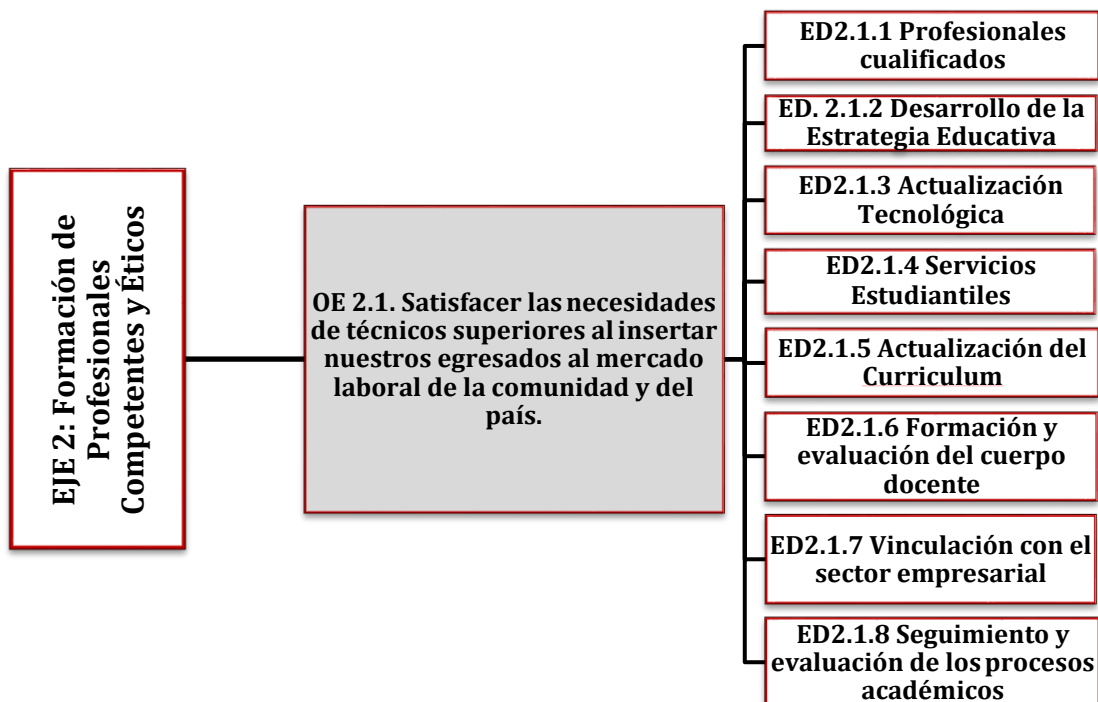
EJE 2: Formación de Profesionales Competentes y Éticos

OE 2.1. Satisfacer las necesidades de técnicos superiores al insertar nuestros egresados al mercado laboral de la comunidad y del país.

ED2.1.1 Profesionales cualificados

ED. 2.1.2 Desarrollo de la Estrategia Educativa

ED2.1.3 Actualización Tecnológica

ED2.1.4 Servicios Estudiantiles

ED2.1.5 Actualización del Curriculum

ED2.1.6 Formación y evaluación del cuerpo docente

ED2.1.7 Vinculación con el sector empresarial

ED2.1.8 Seguimiento y evaluación de los procesos académicos